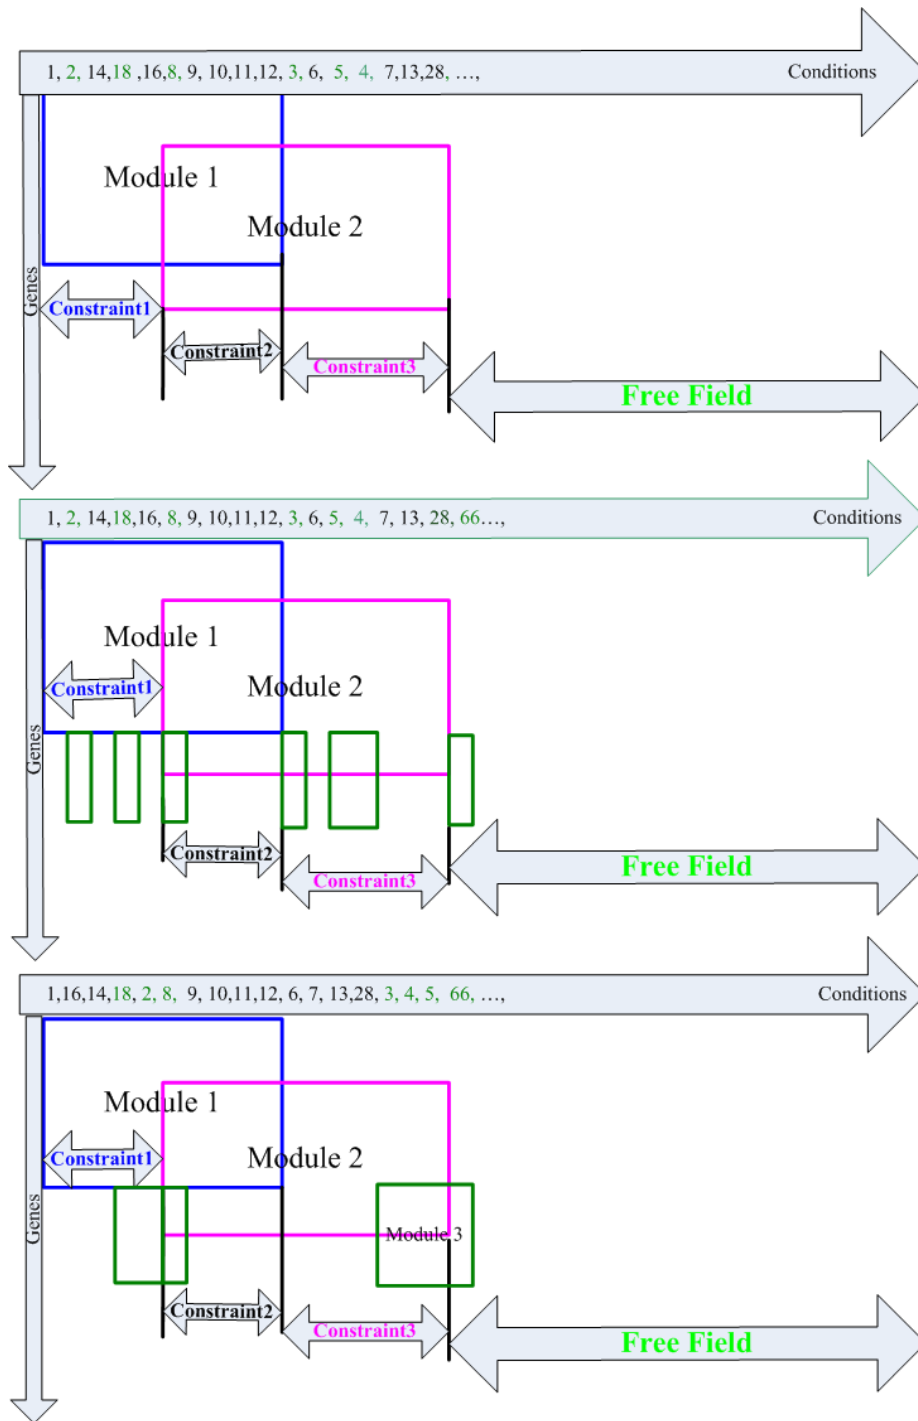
1, 2, 14, 18 ,16, 8, 9, 10,11,12, 3, 6, 5, 4, 7,13,28, …,

Conditions

Module 1

Module 2

Genes

Constraint1

Constraint2

Constraint3

Free Field

1, 2, 14, 18, 16, 8, 9, 10,11,12, 3, 6, 5, 4, 7, 13, 28, 66…,

Conditions

Module 1

Constraint1

Module 2

Genes

Constraint2

Constraint3

Free Field

1,16,14,18, 2, 8, 9, 10,11,12, 6, 7, 13,28, 3, 4, 5, 66, …,

Conditions

Module 1

Constraint1

Module 2

Genes

Module 3

Constraint2

Constraint3

Free Field